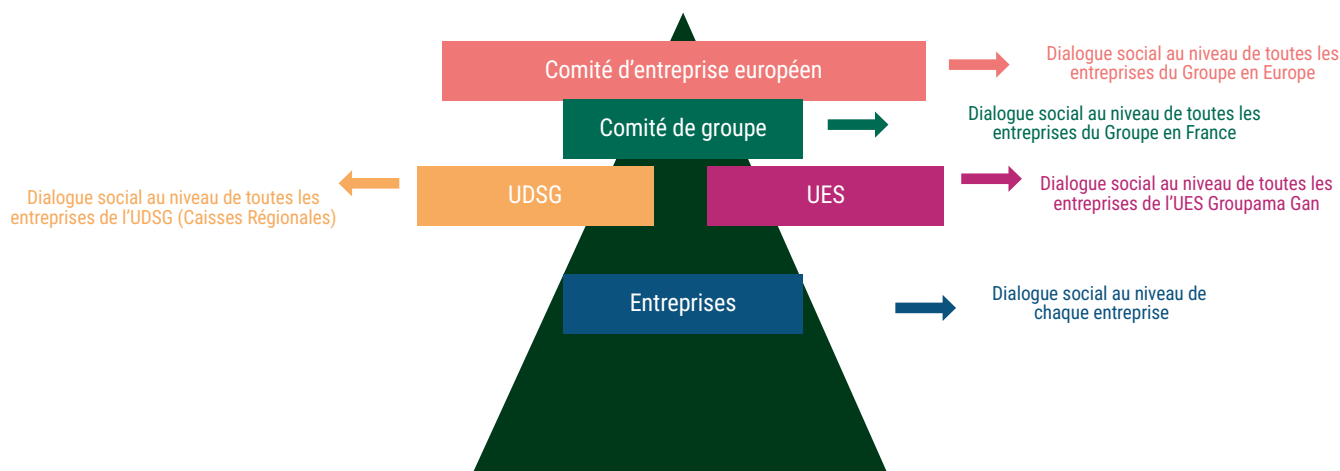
Comité d’entreprise européen

Dialogue social au niveau de toutes les entreprises du Groupe en Europe

Comité de groupe

Dialogue social au niveau de toutes les entreprises du Groupe en France

Dialogue social au niveau de toutes les entreprises de l’UDSG (Caisses Régionales)

UDSG

UES

Dialogue social au niveau de toutes les entreprises de l’UES Groupama Gan

Entreprises

Dialogue social au niveau de chaque entreprise